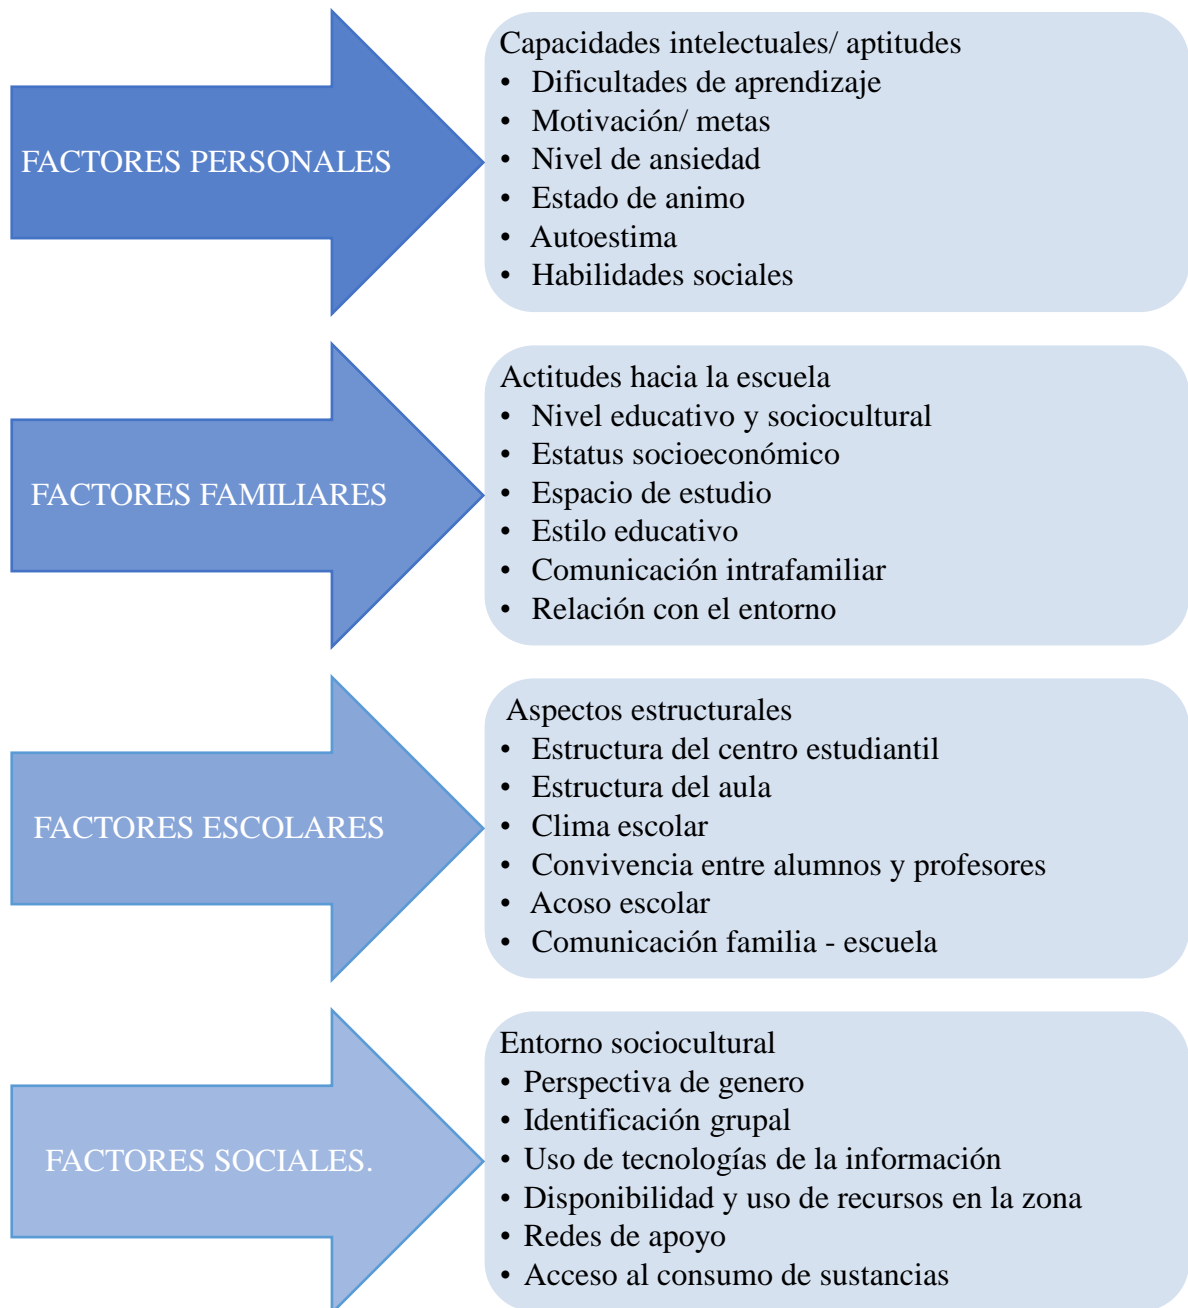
FACTORES PERSONALES

Capacidades intelectuales/ aptitudes
• Dificultades de aprendizaje
• Motivación/ metas
• Nivel de ansiedad
• Estado de animo
• Autoestima
• Habilidades sociales

FACTORES FAMILIARES

Actitudes hacia la escuela
• Nivel educativo y sociocultural
• Estatus socioeconómico
• Espacio de estudio
• Estilo educativo
• Comunicación intrafamiliar
• Relación con el entorno

FACTORES ESCOLARES

Aspectos estructurales
• Estructura del centro estudiantil
• Estructura del aula
• Clima escolar
• Convivencia entre alumnos y profesores
• Acoso escolar
• Comunicación familia - escuela

FACTORES SOCIALES.

Entorno sociocultural
• Perspectiva de genero
• Identificación grupal
• Uso de tecnologías de la información
• Disponibilidad y uso de recursos en la zona
• Redes de apoyo
• Acceso al consumo de sustancias